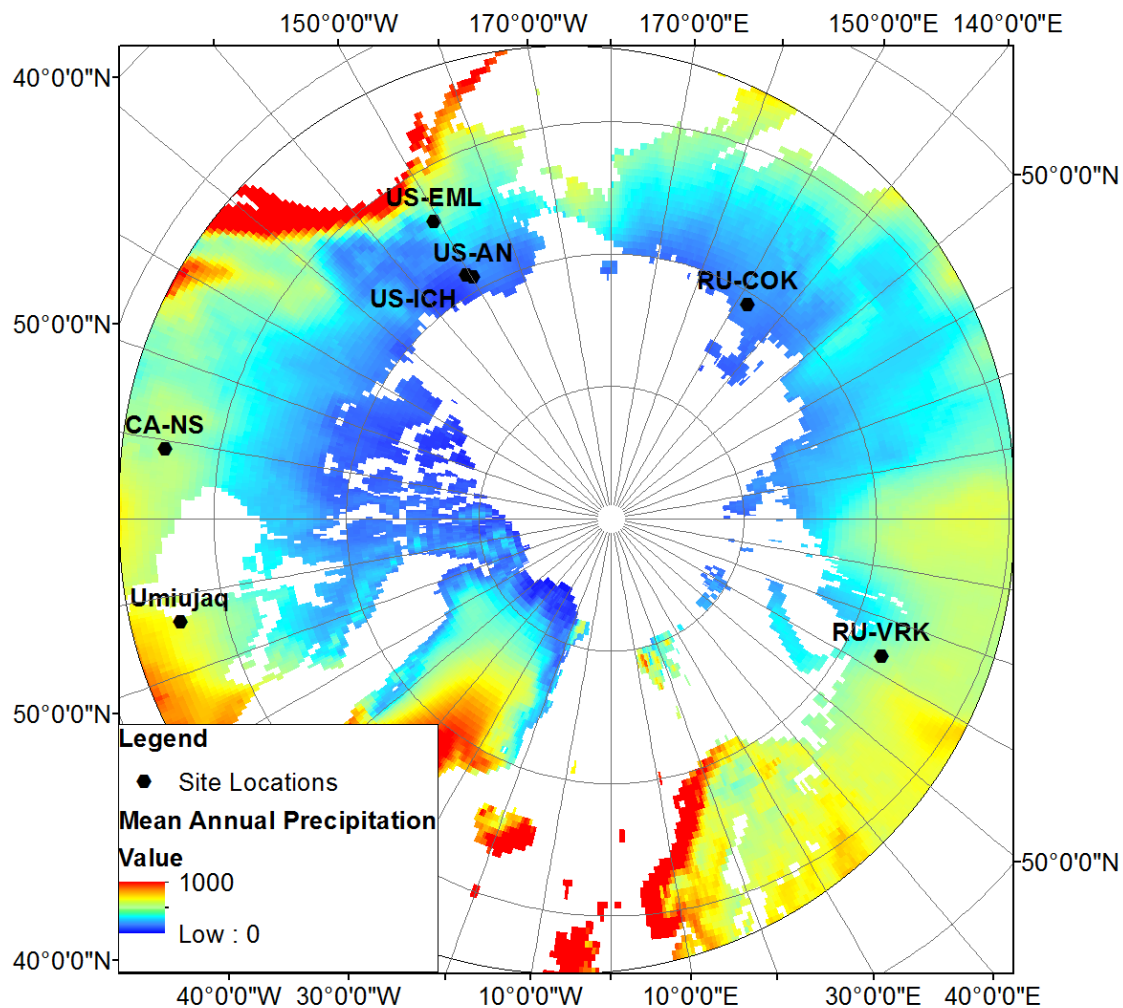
150°0'0"W 170°0'0"W 170°0'0"E 150°0'0"E 140°0'0"E

40°0'0"N

50°0'0"N

50°0'0"N

50°0'0"N

50°0'0"N

40°0'0"N

US-EML

US-AN

US-ICH

RU-COK

CA-NS

Umiujaq

RU-VRK

Legend

Site Locations

Mean Annual Precipitation

Value

1000

Low : 0

40°0'0"W 30°0'0"W 10°0'0"W 10°0'0"E 30°0'0"E 40°0'0"E